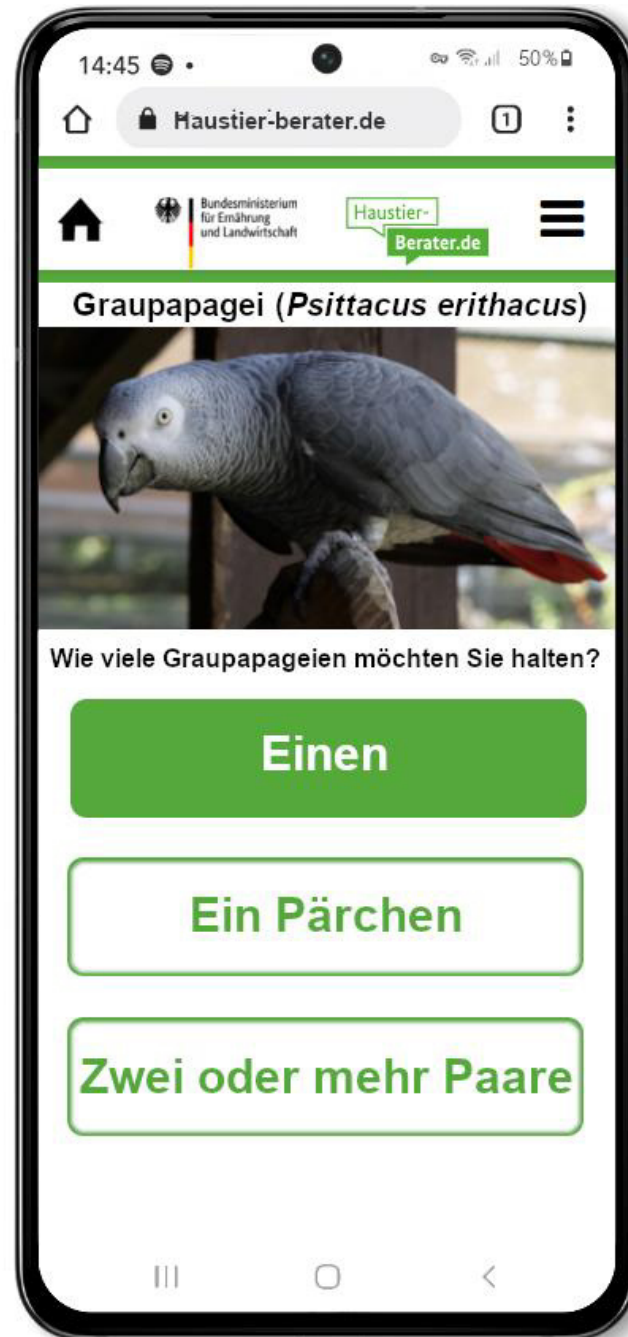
14:45 •

50%

Haustier-berater.de

1

Bundesministerium für Ernährung und Landwirtschaft

Haustier-
Berater.de

Graupapagei (*Psittacus erithacus*)

Wie viele Graupapageien möchten Sie halten?

Einen

Ein Pärchen

Zwei oder mehr Paare